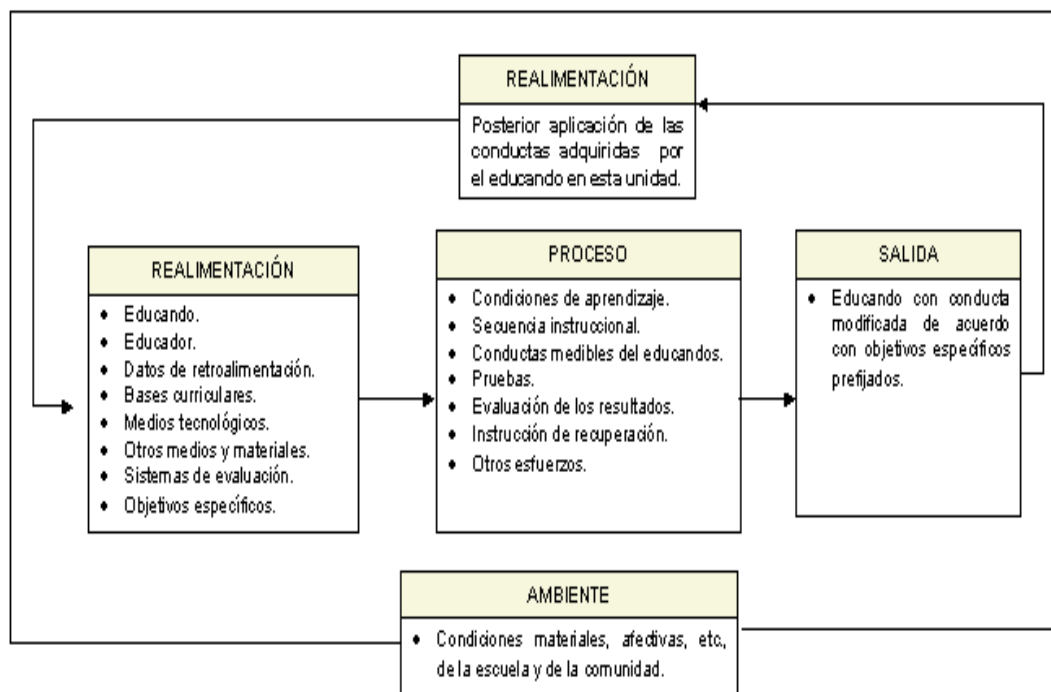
REALIMENTACIÓN

Posterior aplicación de las conductas adquiridas por el educando en esta unidad.

REALIMENTACIÓN

- Educando.
- Educador.
- Datos de retroalimentación.
- Bases curriculares.
- Medios tecnológicos.
- Otros medios y materiales.
- Sistemas de evaluación.
- Objetivos específicos.

PROCESO

- Condiciones de aprendizaje.
- Secuencia instruccional.
- Conductas medibles del educandos.
- Pruebas.
- Evaluación de los resultados.
- Instrución de recuperación.
- Otros esfuerzos.

SALIDA

- Educando con conducta modificada de acuerdo con objetivos específicos prefijados.

AMBIENTE

- Condiciones materiales, afectivas, etc., de la escuela y de la comunidad.